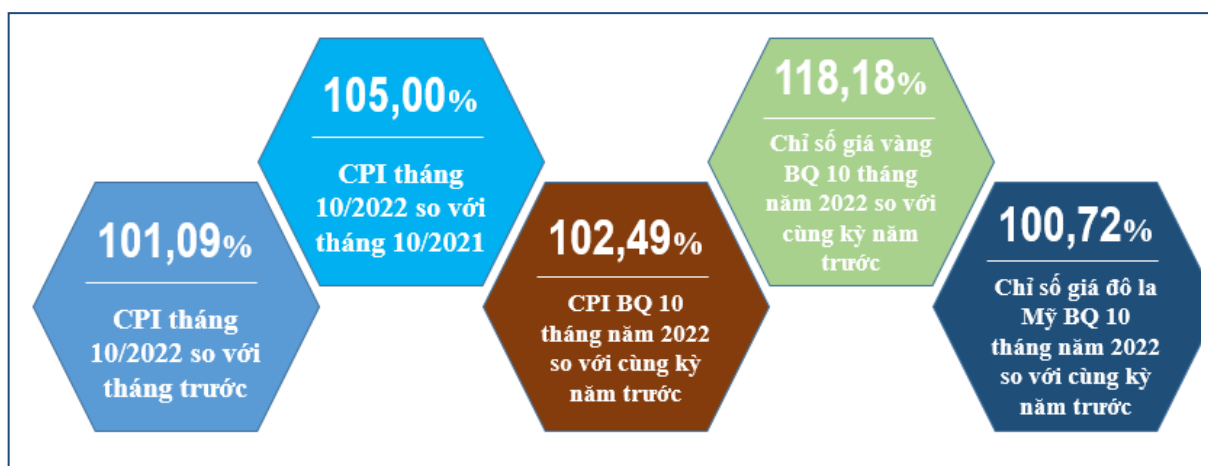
101,09%

CPI tháng 10/2022 so với tháng trước

105,00%

CPI tháng 10/2022 so với tháng 10/2021

102,49%

CPI BQ 10 tháng năm 2022 so với cùng kỳ năm trước

118,18%

Chỉ số giá vàng BQ 10 tháng năm 2022 so với cùng kỳ năm trước

100,72%

Chỉ số giá đô la Mỹ BQ 10 tháng năm 2022 so với cùng kỳ năm trước